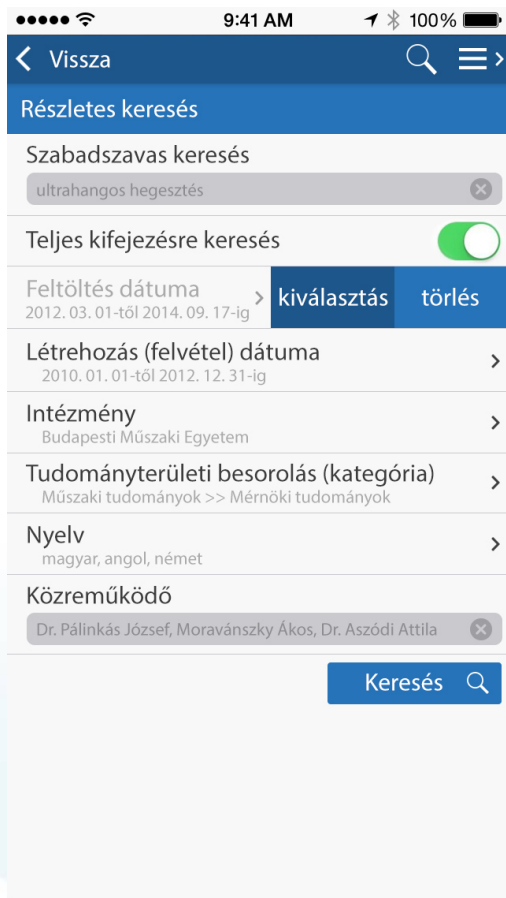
9:41 AM 100%

Vissza

Részletes keresés

Szabadszavas keresés

ultrahangos hegesztés

Teljes kifejezésre keresés

Feltöltés dátuma
2012. 03. 01-től 2014. 09. 17-ig

kiválasztás

törlés

Létrehozás (felvétel) dátuma
2010. 01. 01-től 2012. 12. 31-ig

Intézmény
Budapesti Műszaki Egyetem

Tudományterületi besorolás (kategória)
Műszaki tudományok >> Mérnöki tudományok

Nyelv
magyar, angol, német

Közreműködő

Dr. Pálinkás József, Moravánszky Ákos, Dr. Aszódi Attila

Keresés